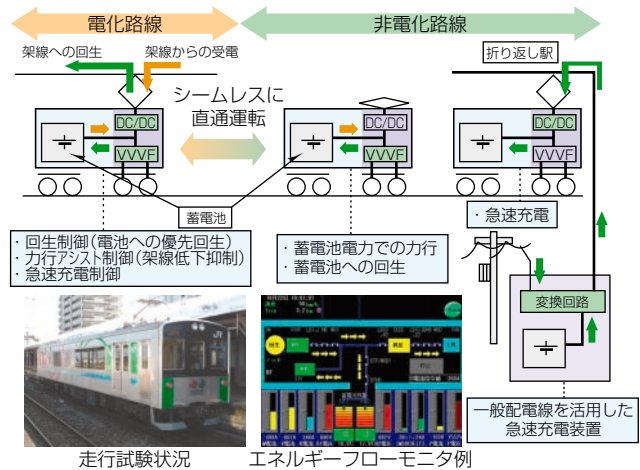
電化路線

非電化路線

架線への回生

架線からの受電

シームレスに
直通運転

折り返し駅

DC/DC

VVVF

DC/DC

VVVF

DC/DC

VVVF

蓄電池

・急速充電

・回生制御（電池への優先回生）
・力行アシスト制御（架線低下抑制）
・急速充電制御

・蓄電池電力での力行
・蓄電池への回生

変換回路

一般配電線を活用した
急速充電装置

走行試験状況

エネルギーフローモニタ例